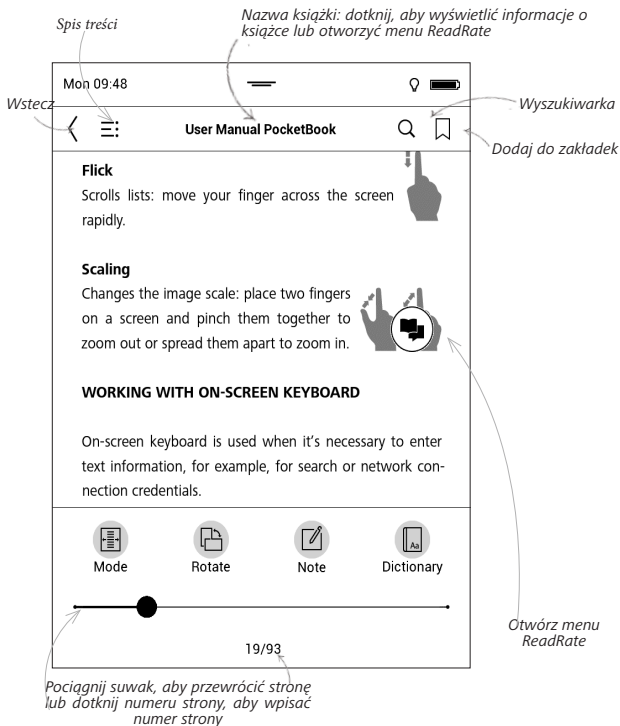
Spis treści

Nazwa książki: dotknij, aby wyświetlić informacje o książce lub otworzyć menu ReadRate

Mon 09:48

Wstecz

User Manual PocketBook

Wyszukiwarka

Dodaj do zakładek

**Flick**
Scrolls lists: move your finger across the screen rapidly.

**Scaling**
Changes the image scale: place two fingers on a screen and pinch them together to zoom out or spread them apart to zoom in.

**WORKING WITH ON-SCREEN KEYBOARD**

On-screen keyboard is used when it's necessary to enter text information, for example, for search or network connection credentials.

Mode Rotate Note Dictionary

Otwórz menu ReadRate

19/93

Pociągnij suwak, aby przewrócić stronę lub dotknij numeru strony, aby wpisać numer strony